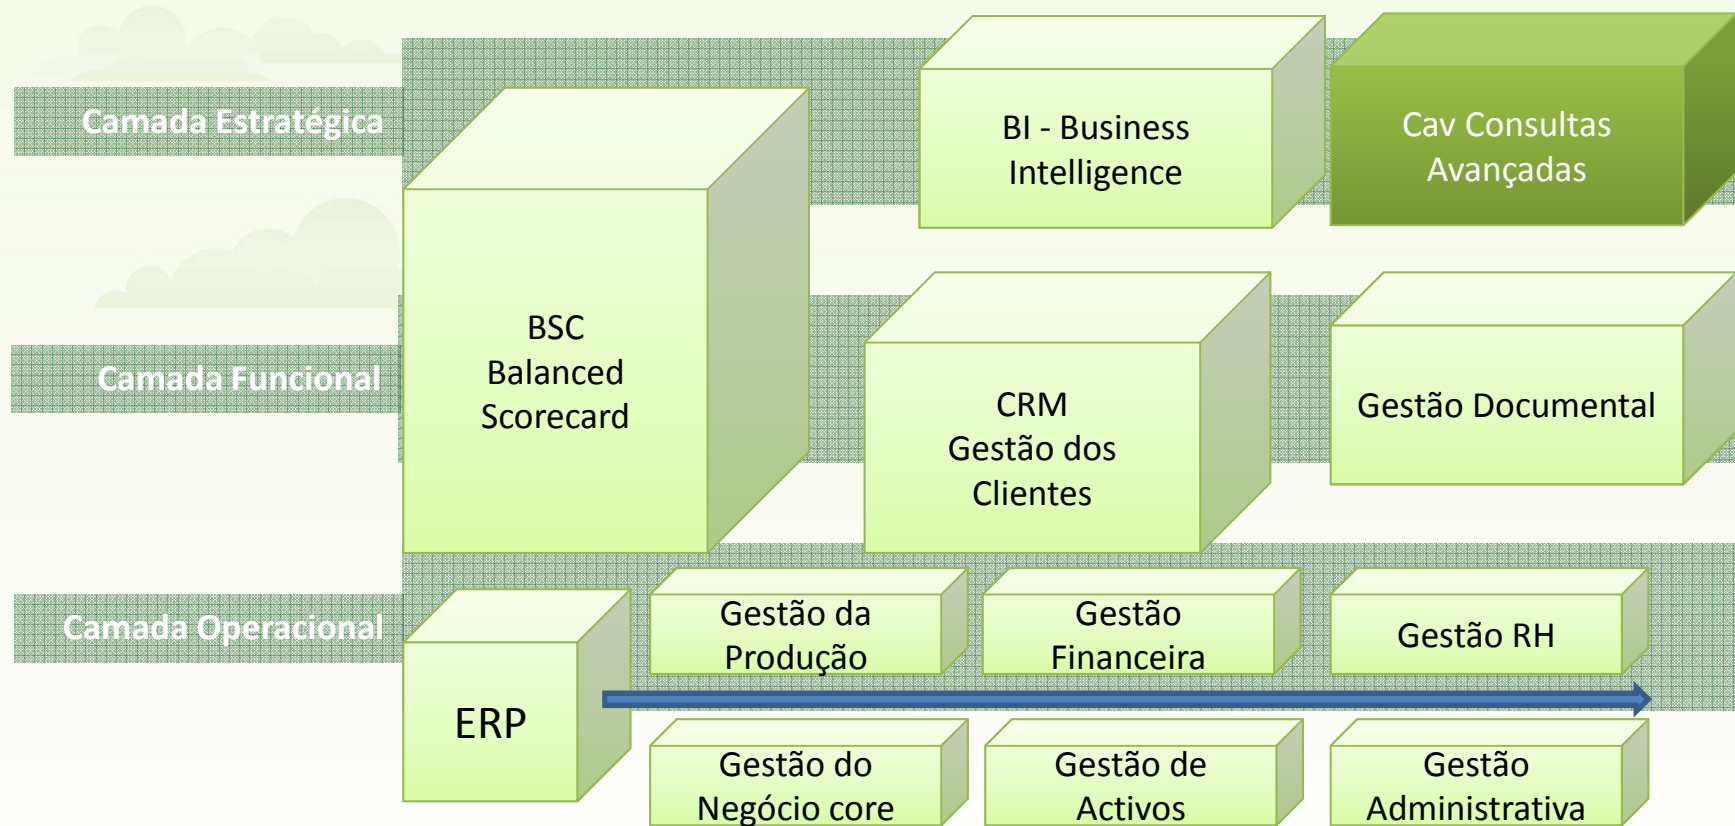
Camada Estratégica

Camada Funcional

Camada Operacional

BSC
Balanced
Scorecard

BI - Business
Intelligence

Cav Consultas
Avançadas

CRM
Gestão dos
Clientes

Gestão Documental

ERP

Gestão da
Produção

Gestão
Financeira

Gestão RH

Gestão do
Negócio core

Gestão de
Activos

Gestão
Administrativa